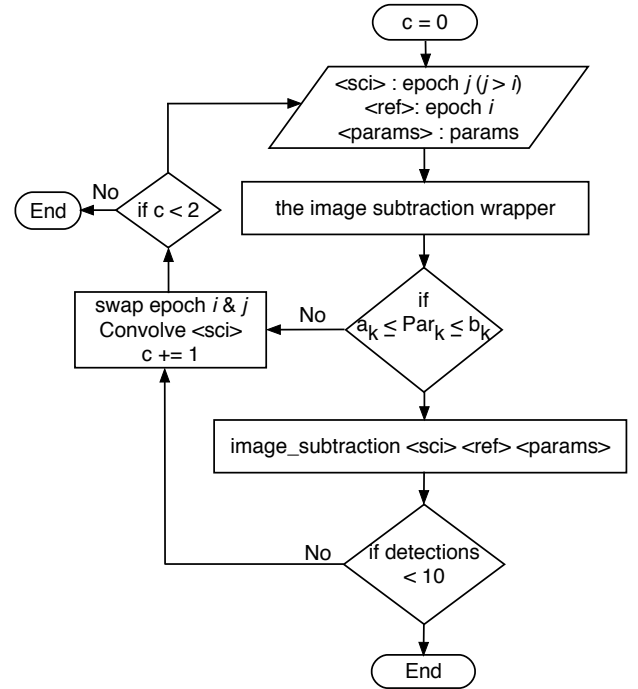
c = 0

<sci> : epoch $j$ ($j > i$)
<ref>: epoch $i$
<params> : params

the image subtraction wrapper

if
$a_k \leq Par_k \leq b_k$

No

swap epoch $i$ & $j$
Convolve <sci>
c += 1

if c < 2

No

End

image_subtraction <sci> <ref> <params>

if detections < 10

No

End